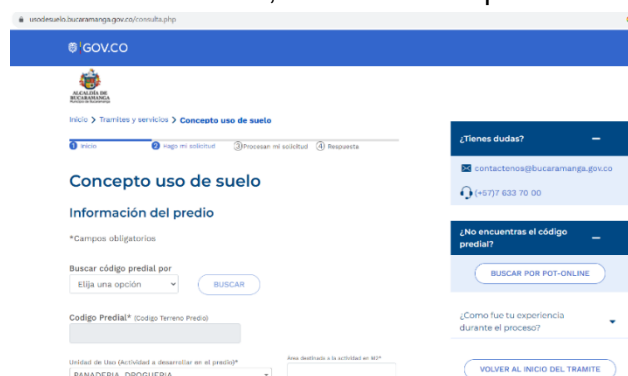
usodesuelo.bucaramanga.gov.co/consulta.php

GOV.CO

ALCALDÍA DE BUCARAMANGA

Inicio > Tramites y servicios > Concepto uso de suelo

1 Inicio 2 Hago mi solicitud 3 Procesan mi solicitud 4 Respuesta

Concepto uso de suelo

Información del predio

*Campos obligatorios

Buscar código predial por

Elija una opción

BUSCAR

Codigo Predial* (Codigo Terreno Predio)

Unidad de Uso (Actividad a desarrollar en el predio)*

PANADERIA, DROGUERIA

Área destinada a la actividad en M2*

¿Tienes dudas?

contactenos@bucaramanga.gov.co

(+57)7 633 70 00

¿No encuentras el código predial?

BUSCAR POR POT-ONLINE

¿Como fue tu experiencia durante el proceso?

VOLVER AL INICIO DEL TRAMITE